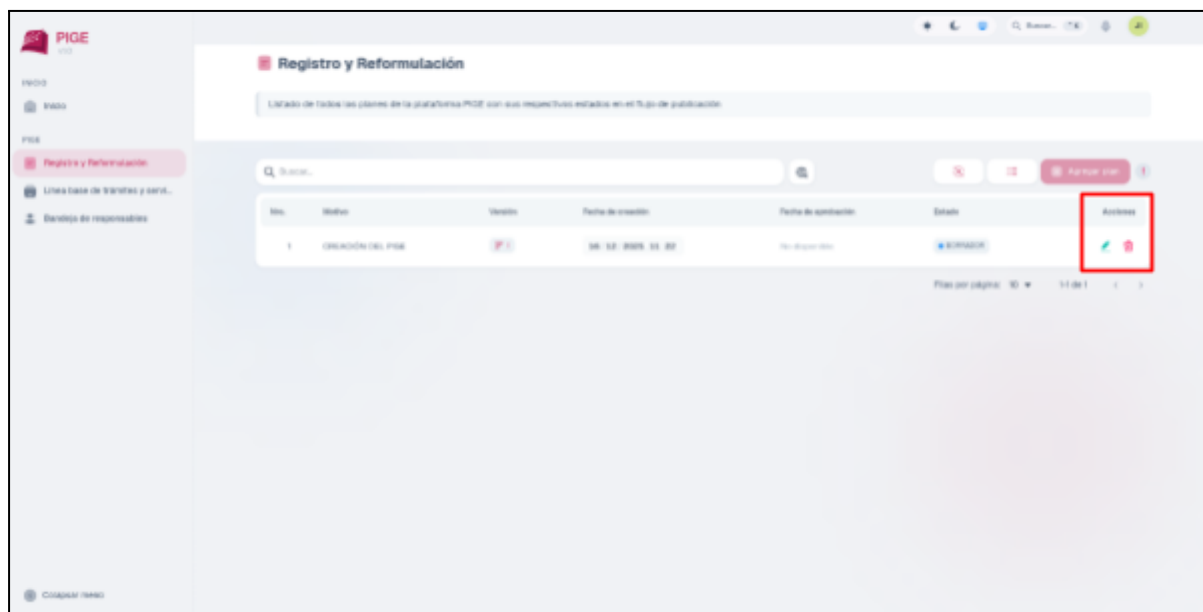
PIGE
v0.0

INICIO
Inicio

PIGE
Registro y Reformulación
Línea base de trámites y servi...
Bandeja de responsables

Colapsar menú

Q Buscar... ⌘K

Registro y Reformulación

Listado de todos los planes de la plataforma PIGE con sus respectivos estados en el flujo de publicación

Q Buscar...

Agregar plan

| No. | Motivo | Versión | Fecha de creación | Fecha de aprobación | Estado | Acciones |
|---|---|---|---|---|---|---|
| 1 | CREACIÓN DEL PIGE | 1 | 16-12-2025 11:32 | No disponible | BORRADOR | |

Filas por página: 10 ▾ 1-1 de 1 ‹ ›